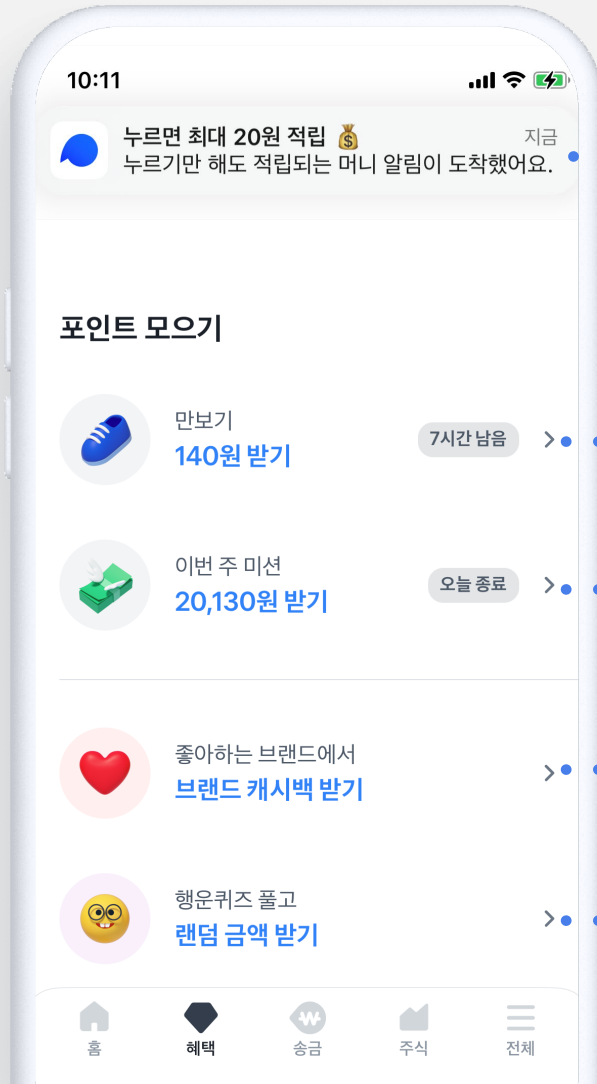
10:11

누르면 최대 20원 적립 💰
지금
누르기만 해도 적립되는 머니 알림이 도착했어요.

포인트 모으기

만보기
140원 받기
7시간 남음

이번 주 미션
20,130원 받기
오늘 종료

좋아하는 브랜드에서
브랜드 캐시백 받기

행운퀴즈 풀고
랜덤 금액 받기

홈
혜택
송금
주식
전체